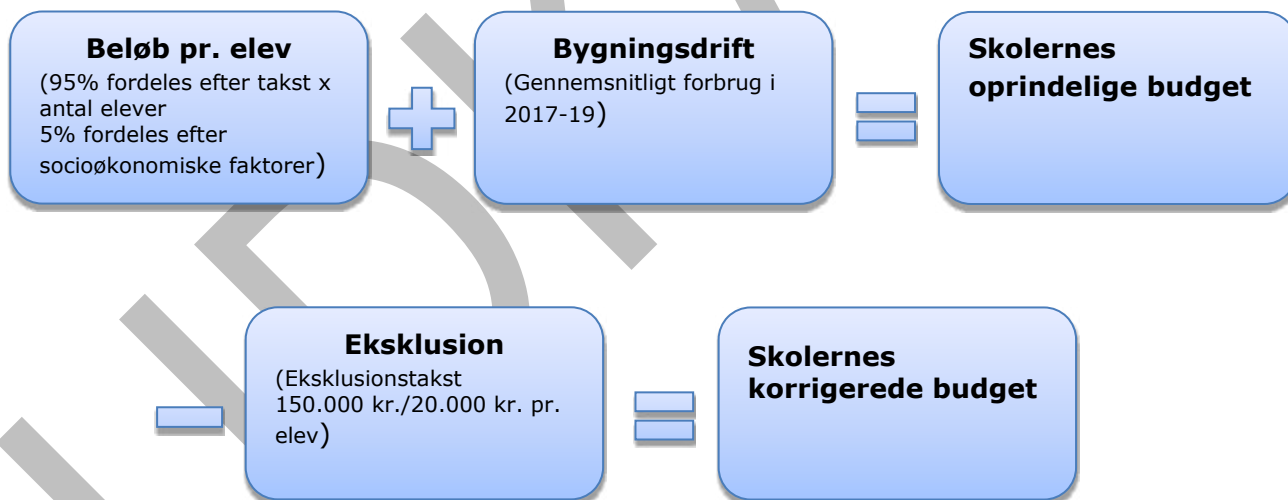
Beløb pr. elev
(95% fordeles efter takst x antal elever
5% fordeles efter socioøkonomiske faktorer)

Bygningsdrift
(Gennemsnitligt forbrug i 2017-19)

Skolernes oprindelige budget

Eksklusion
(Eksklusionstakst 150.000 kr./20.000 kr. pr. elev)

Skolernes korrigerede budget